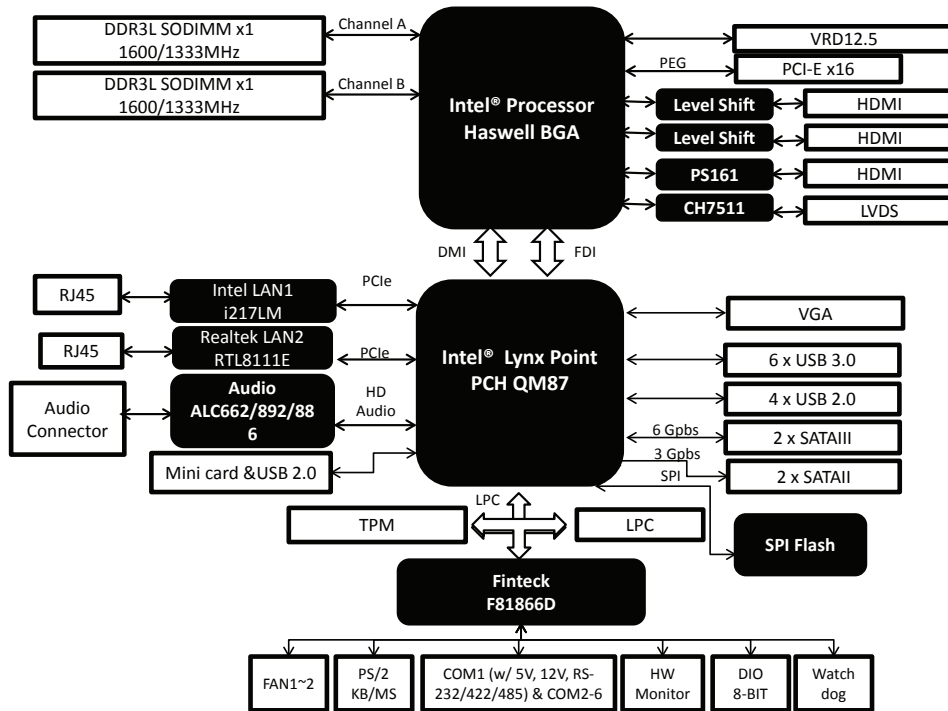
DDR3L SODIMM x1
1600/1333MHz

Channel A

DDR3L SODIMM x1
1600/1333MHz

Channel B

Intel® Processor
Haswell BGA

VRD12.5

PEG

PCI-E x16

Level Shift

HDMI

Level Shift

HDMI

PS161

HDMI

CH7511

LVDS

DMI

FDI

RJ45

Intel LAN1
i217LM

PCIe

RJ45

Realtek LAN2
RTL8111E

PCIe

Audio Connector

Audio
ALC662/892/886

HD Audio

Intel® Lynx Point
PCH QM87

VGA

6 x USB 3.0

4 x USB 2.0

6 Gpbs

2 x SATAIII

3 Gpbs

2 x SATAII

SPI

Mini card &USB 2.0

LPC

TPM

LPC

SPI Flash

Finteck
F81866D

FAN1~2

PS/2
KB/MS

COM1 (w/ 5V, 12V, RS-232/422/485) & COM2-6

HW
Monitor

DIO
8-BIT

Watch
dog